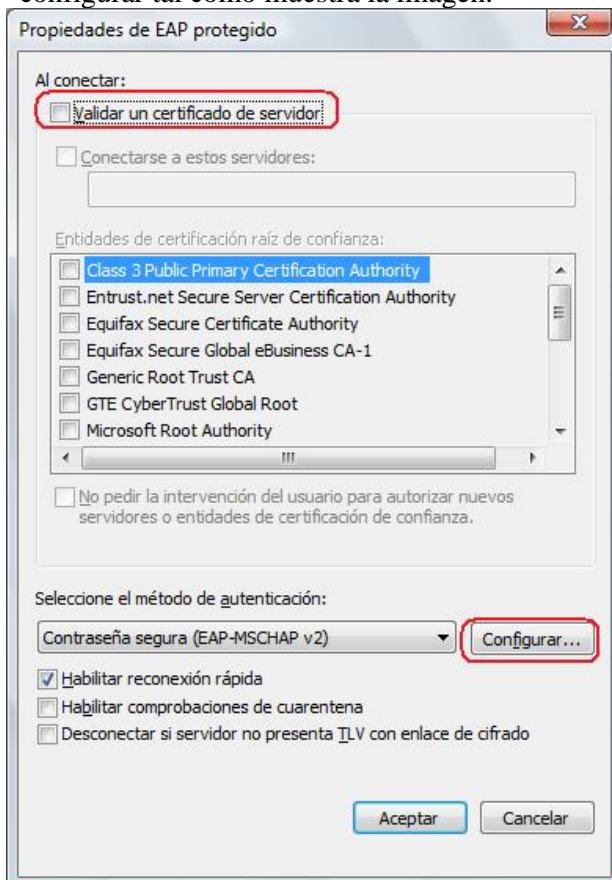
configurar tal como muestra la imagen.

Propiedades de EAP protegido

Al conectar:

Validar un certificado de servidor

Conectarse a estos servidores:

Entidades de certificación raíz de confianza:

Class 3 Public Primary Certification Authority
Entrust.net Secure Server Certification Authority
Equifax Secure Certificate Authority
Equifax Secure Global eBusiness CA-1
Generic Root Trust CA
GTE CyberTrust Global Root
Microsoft Root Authority

No pedir la intervención del usuario para autorizar nuevos servidores o entidades de certificación de confianza.

Seleccione el método de autenticación:

Contraseña segura (EAP-MSCHAP v2)

Configurar...

Habilitar reconexión rápida

Habilitar comprobaciones de cuarentena

Desconectar si servidor no presenta TLV con enlace de cifrado

Aceptar

Cancelar